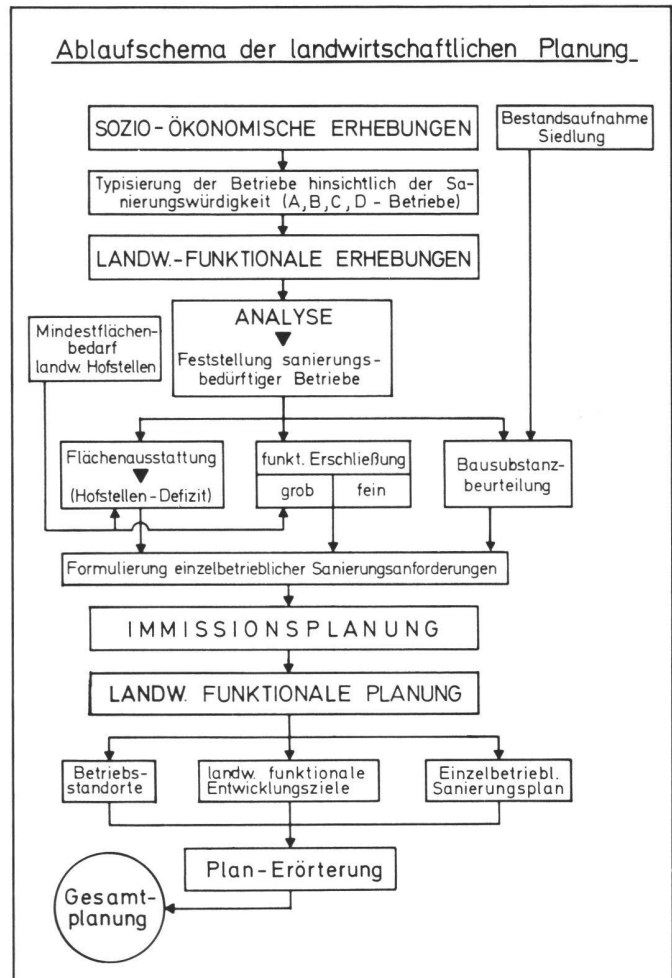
Ablaufschema der landwirtschaftlichen Planung

SOZIO-ÖKONOMISCHE ERHEBUNGEN

Bestandsaufnahme Siedlung

Typisierung der Betriebe hinsichtlich der Sanierungswürdigkeit (A, B, C, D - Betriebe)

LANDW.-FUNKTIONALE ERHEBUNGEN

Mindestflächenbedarf landw. Hofstellen

ANALYSE
Feststellung sanierungsbedürftiger Betriebe

Flächenausstattung
(Hofstellen-Defizit)

funkt. Erschließung
grob | fein

Bausubstanzbeurteilung

Formulierung einzelbetrieblicher Sanierungsanforderungen

IMMISSIONSPLANUNG

LANDW. FUNKTIONALE PLANUNG

Betriebsstandorte

landw. funktionale Entwicklungsziele

Einzelbetriebl. Sanierungsplan

Plan-Erörterung

Gesamtplanung